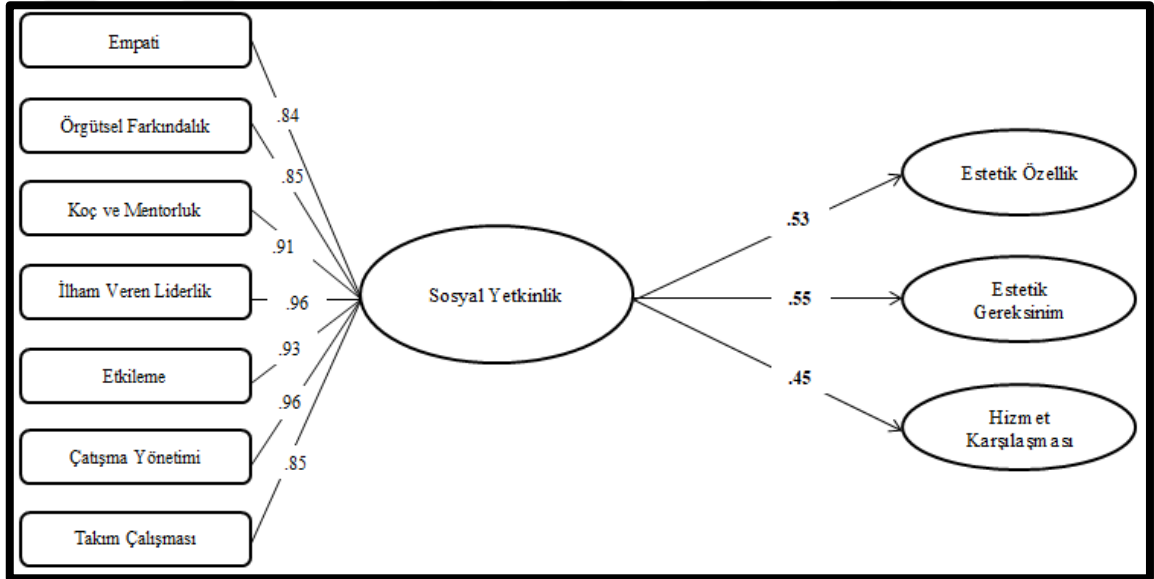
Empati

Örgütsel Farkındalık

Koç ve Mentorluk

İlham Veren Liderlik

Etkileme

Çatışma Yönetimi

Takım Çalışması

.84

.85

.91

.96

.93

.96

.85

Sosyal Yetkinlik

.53

.55

.45

Estetik Özellik

Estetik Gereksinim

Hizmet Karşılaşması